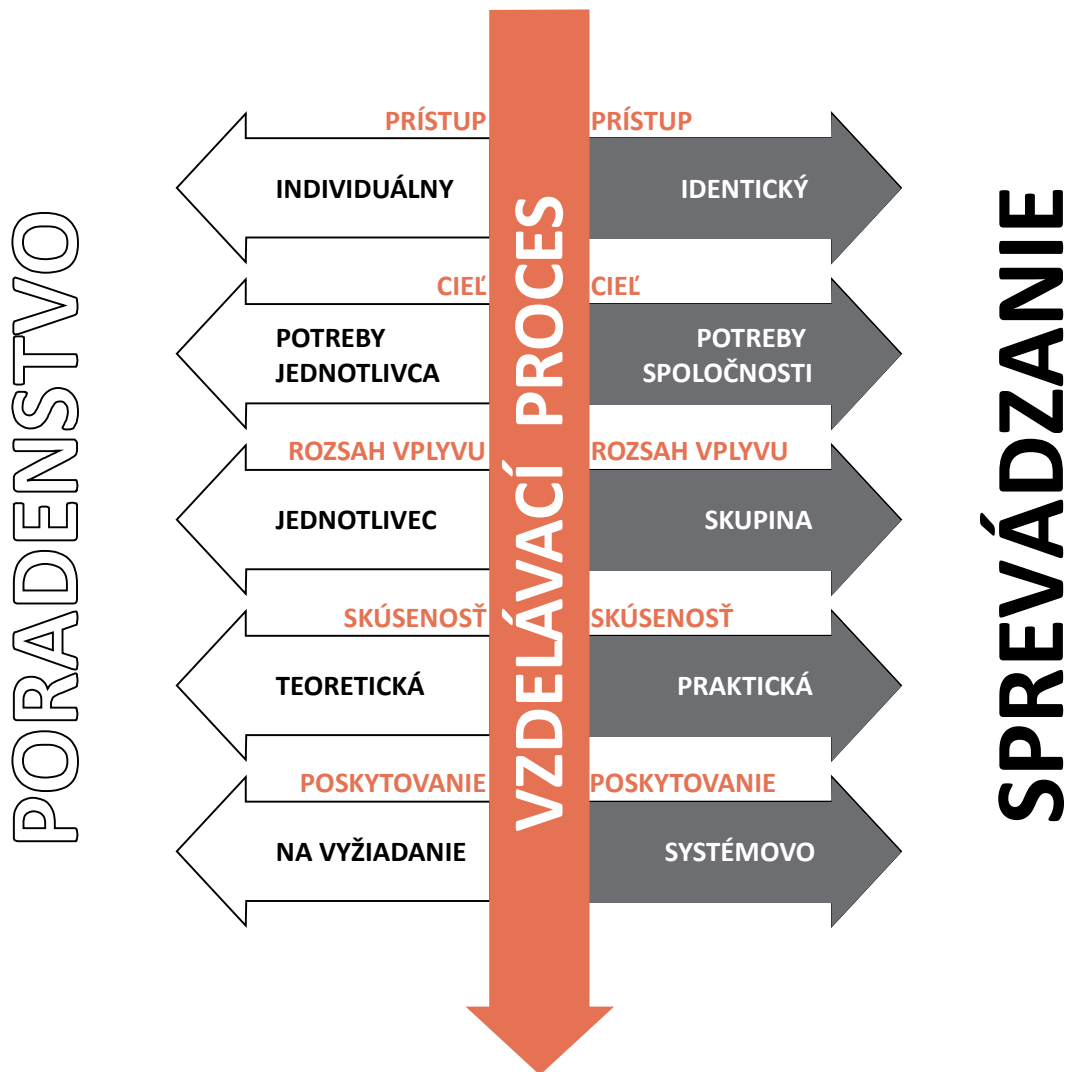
PORADENSTVO

VZDELÁVACÍ PROCES

SPREVÁDZANIE

PRÍSTUP
INDIVIDUÁLNY

PRÍSTUP
IDENTICKÝ

CIEĽ
POTREBY JEDNOTLIVCA

CIEĽ
POTREBY SPOLOČNOSTI

ROZSAH VPLYVU
JEDNOTLIVEC

ROZSAH VPLYVU
SKUPINA

SKÚSENOSŤ
TEORETICKÁ

SKÚSENOSŤ
PRAKTICKÁ

POSKYTOVANIE
NA VYŽIADANIE

POSKYTOVANIE
SYSTÉMOVO